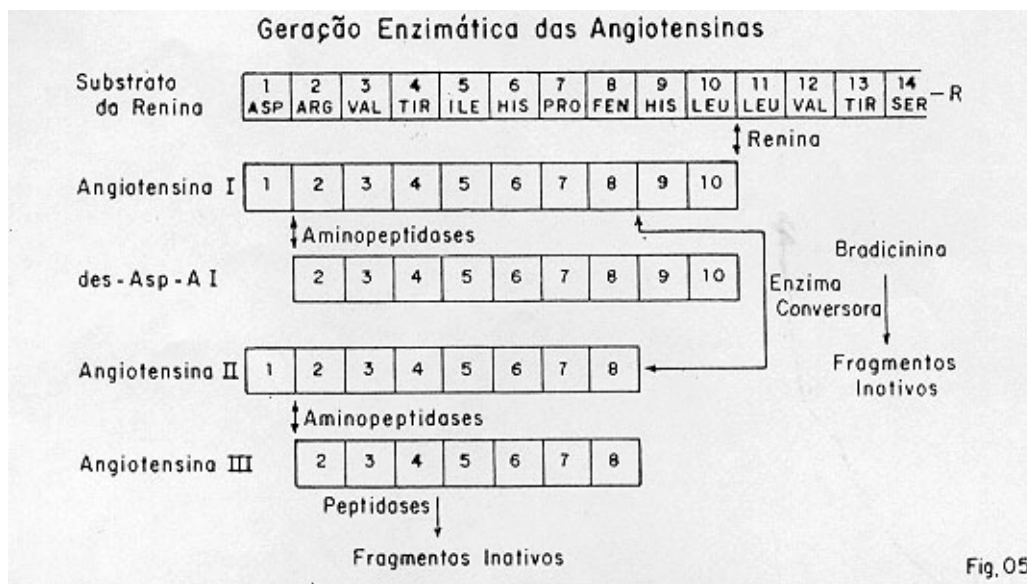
Geração Enzimática das Angiotensinas

Substrato da Renina

| 1 ASP | 2 ARG | 3 VAL | 4 TIR | 5 ILE | 6 HIS | 7 PRO | 8 FEN | 9 HIS | 10 LEU | 11 LEU | 12 VAL | 13 TIR | 14 SER |
|---|---|---|---|---|---|---|---|---|---|---|---|---|---|

— R

Renina

Angiotensina I

| 1 | 2 | 3 | 4 | 5 | 6 | 7 | 8 | 9 | 10 |
|---|---|---|---|---|---|---|---|---|---|

Aminopeptidases

des - Asp - A I

| 2 | 3 | 4 | 5 | 6 | 7 | 8 | 9 | 10 |
|---|---|---|---|---|---|---|---|---|

Enzima Conversora

Bradicinina

Fragmentos Inativos

Angiotensina II

| 1 | 2 | 3 | 4 | 5 | 6 | 7 | 8 |
|---|---|---|---|---|---|---|---|

Aminopeptidases

Angiotensina III

| 2 | 3 | 4 | 5 | 6 | 7 | 8 |
|---|---|---|---|---|---|---|

Peptidases

Fragmentos Inativos

Fig. 05